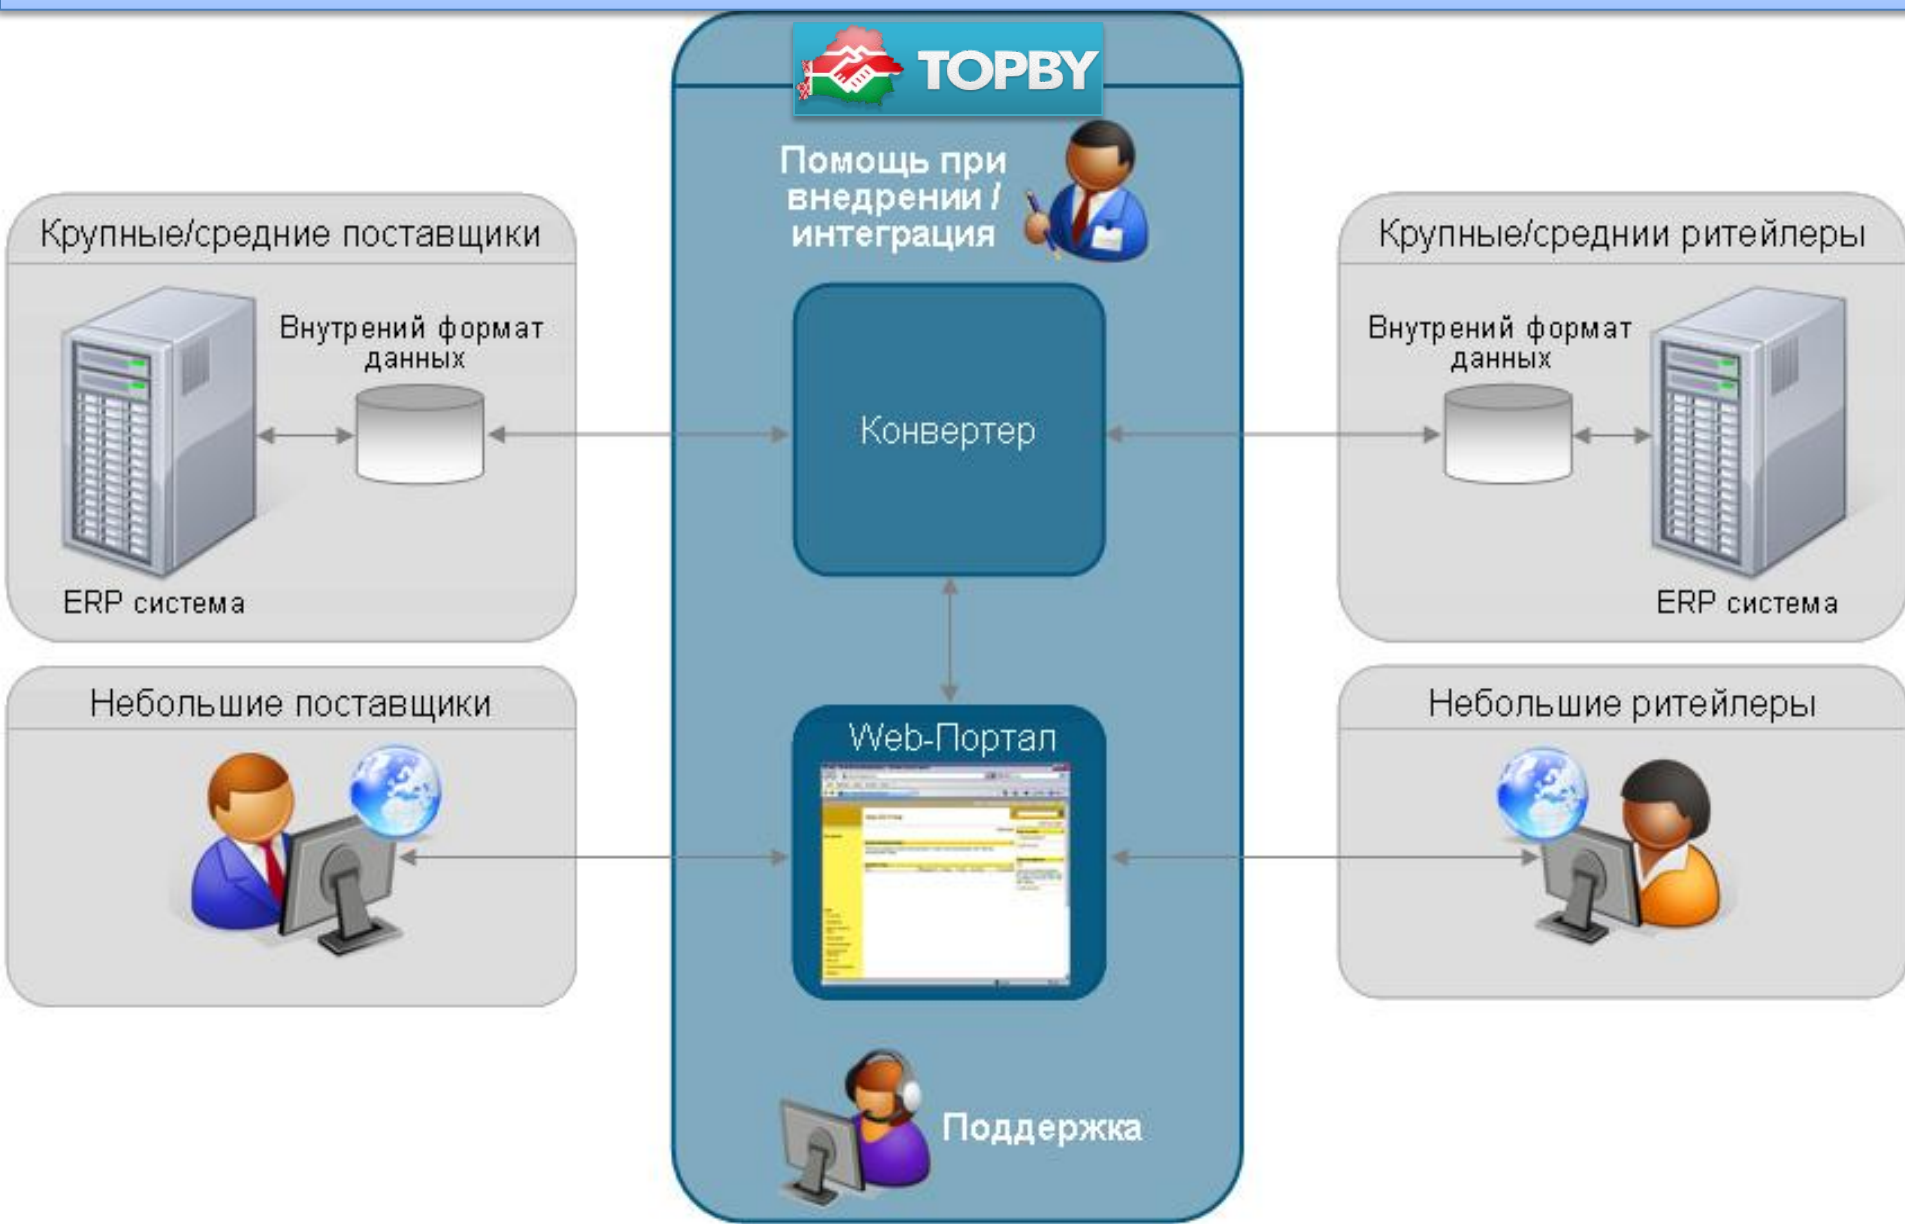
TOPBY

Помощь при внедрении / интеграция

Крупные/средние поставщики

Внутрений формат данных

ERP система

Конвертер

Крупные/среднии ритейлеры

Внутрений формат данных

ERP система

Небольшие поставщики

Web-Портал

Небольшие ритейлеры

Поддержка